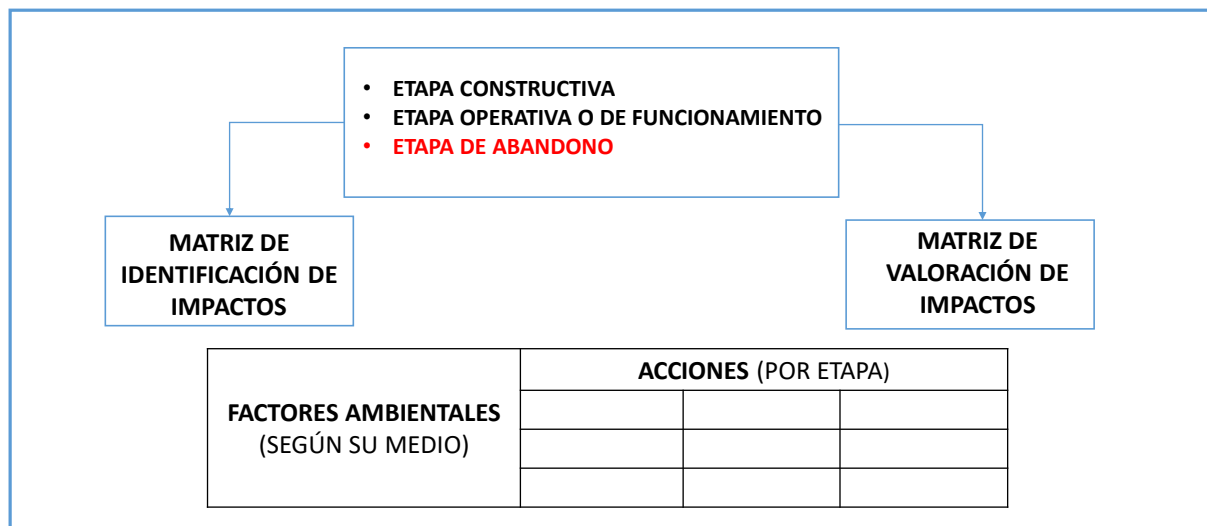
- ETAPA CONSTRUCTIVA
- ETAPA OPERATIVA O DE FUNCIONAMIENTO
- ETAPA DE ABANDONO

MATRIZ DE IDENTIFICACIÓN DE IMPACTOS

MATRIZ DE VALORACIÓN DE IMPACTOS

| FACTORES AMBIENTALES (SEGÚN SU MEDIO) | ACCIONES (POR ETAPA) | | |
|---|---|---|---|
| | | | |
| | | | |
| | | | |